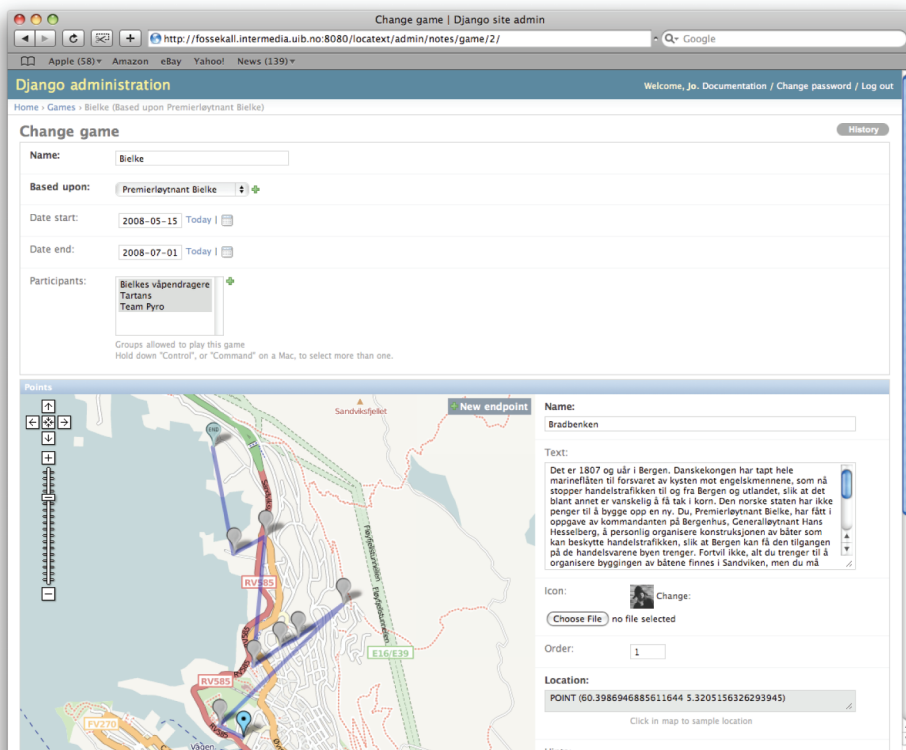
Change game | Django site admin

http://fossekall.intermedia.uib.no:8080/locatext/admin/notes/game/2/

Google

Apple (58) Amazon eBay Yahoo! News (139)

Django administration

Welcome, Jo. Documentation / Change password / Log out

Home › Games › Bielke (Based upon Premierløytnant Bielke)

Change game

History

Name: Bielke

Based upon: Premierløytnant Bielke

Date start: 2008-05-15 Today

Date end: 2008-07-01 Today

Participants: Bielkes våpendragere Tartans Team Pyro

Groups allowed to play this game
Hold down "Control", or "Command" on a Mac, to select more than one.

Points

New endpoint

Sandviksfjellet

END

RV585

E16/E39

RV585

FV270

Vågen

Name:

Bradbenken

Text:

Det er 1807 og uår i Bergen. Danskekongen har tapt hele marineflåten til forsvaret av kysten mot engelskmennene, som nå stopper handelstrafikken til og fra Bergen og utlandet, slik at det blant annet er vanskelig å få tak i korn. Den norske staten har ikke penger til å bygge opp en ny. Du, Premierløytnant Bielke, har fått i oppgave av kommandanten på Bergenhus, Generalløytnant Hans Hesselberg, å personlig organisere konstruksjonen av båter som kan beskytte handelstrafikken, slik at Bergen kan få den tilgangen på de handelsvarene byen trenger. Fortvil ikke, alt du trenger til å organisere byggingen av båtene finnes i Sandviken, men du må

Icon:

Change:

Choose File no file selected

Order: 1

Location:

POINT (60.3986946885611644 5.3205156326293945)

Click in map to sample location